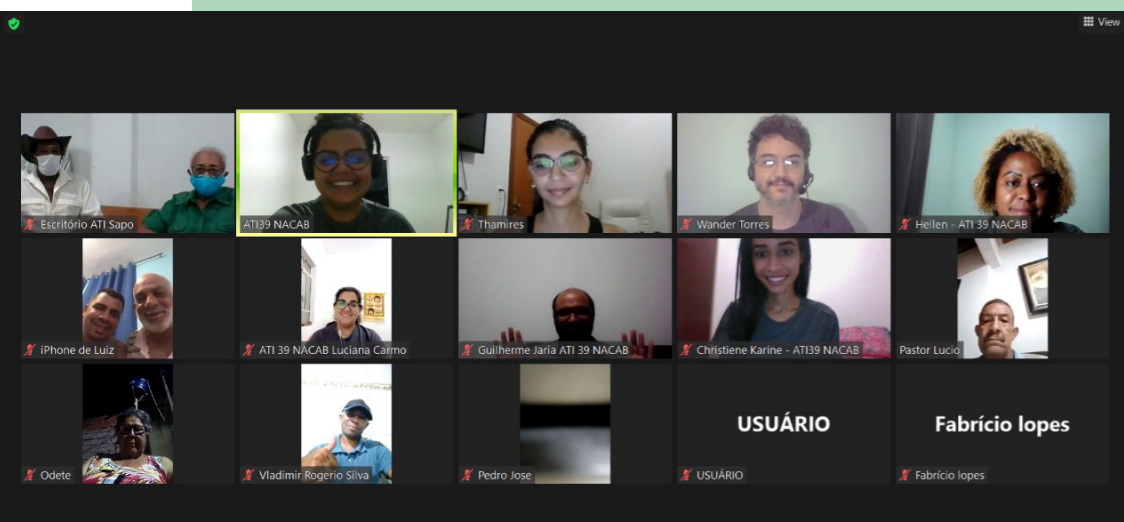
View

Escritório ATI Sapo
ATI39 NACAB
Thamires
Wander Torres
Hellen - ATI 39 NACAB
iPhone de Luiz
ATI 39 NACAB Luciana Carmo
Guilherme Jaria ATI 39 NACAB
Christiene Karine - ATI39 NACAB
Pastor Lucio
Odete
Vladimir Rogerio Silva
Pedro Jose
USUÁRIO
USUÁRIO
Fabrício lopes
Fabrício lopes